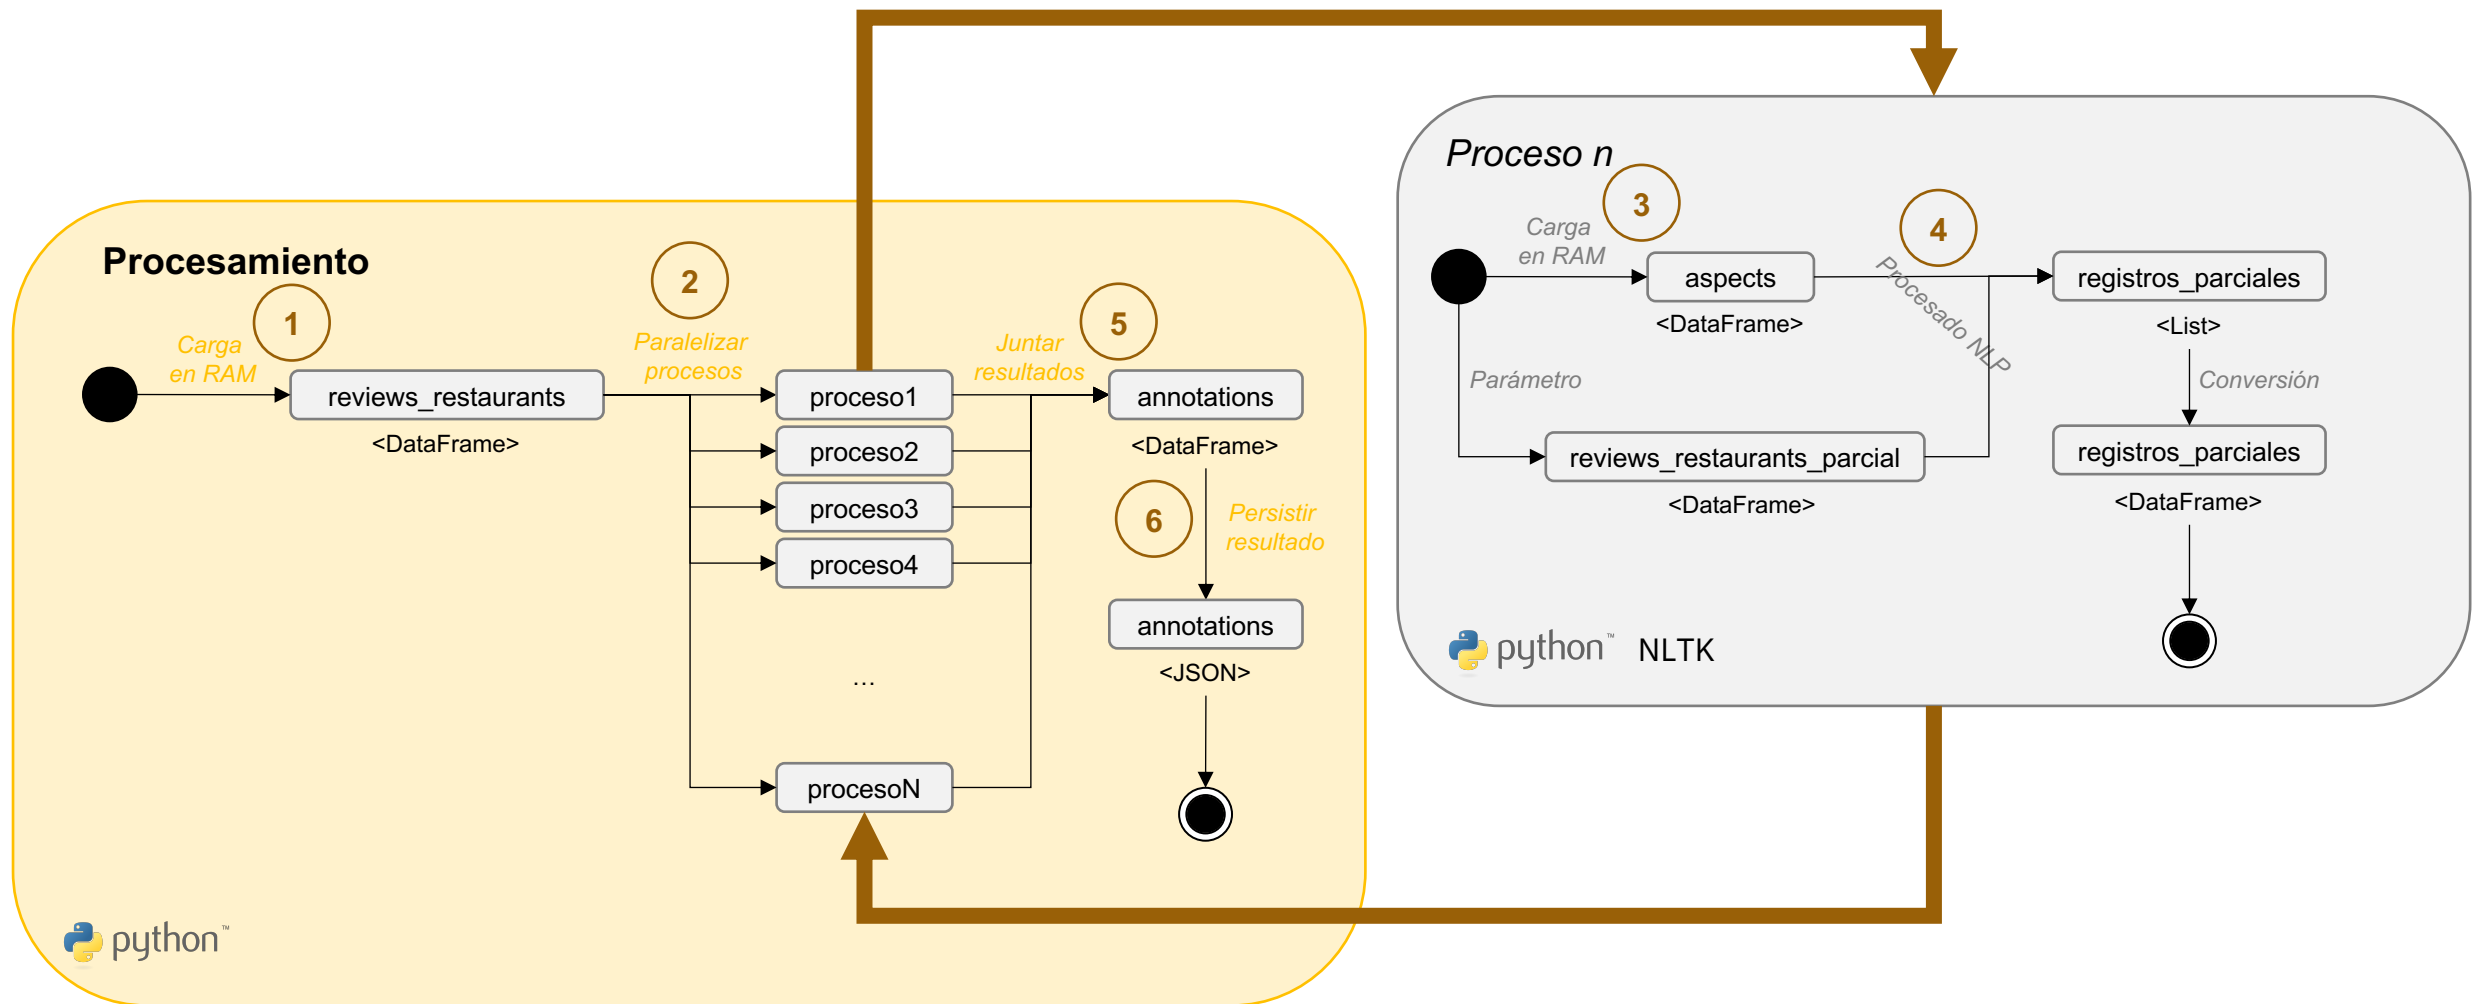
Procesamiento

1
Carga en RAM
reviews_restaurants
<DataFrame>

2
Paralelizar procesos
proceso1
proceso2
proceso3
proceso4
...
procesoN

5
Juntar resultados
annotations
<DataFrame>

6
Persistir resultado
annotations
<JSON>

python™

Proceso n

3
Carga en RAM
aspects
<DataFrame>

4
Procesado NLP
registros_parciales
<List>
Conversión
registros_parciales
<DataFrame>

Parámetro
reviews_restaurants_parcial
<DataFrame>

python™ NLTK